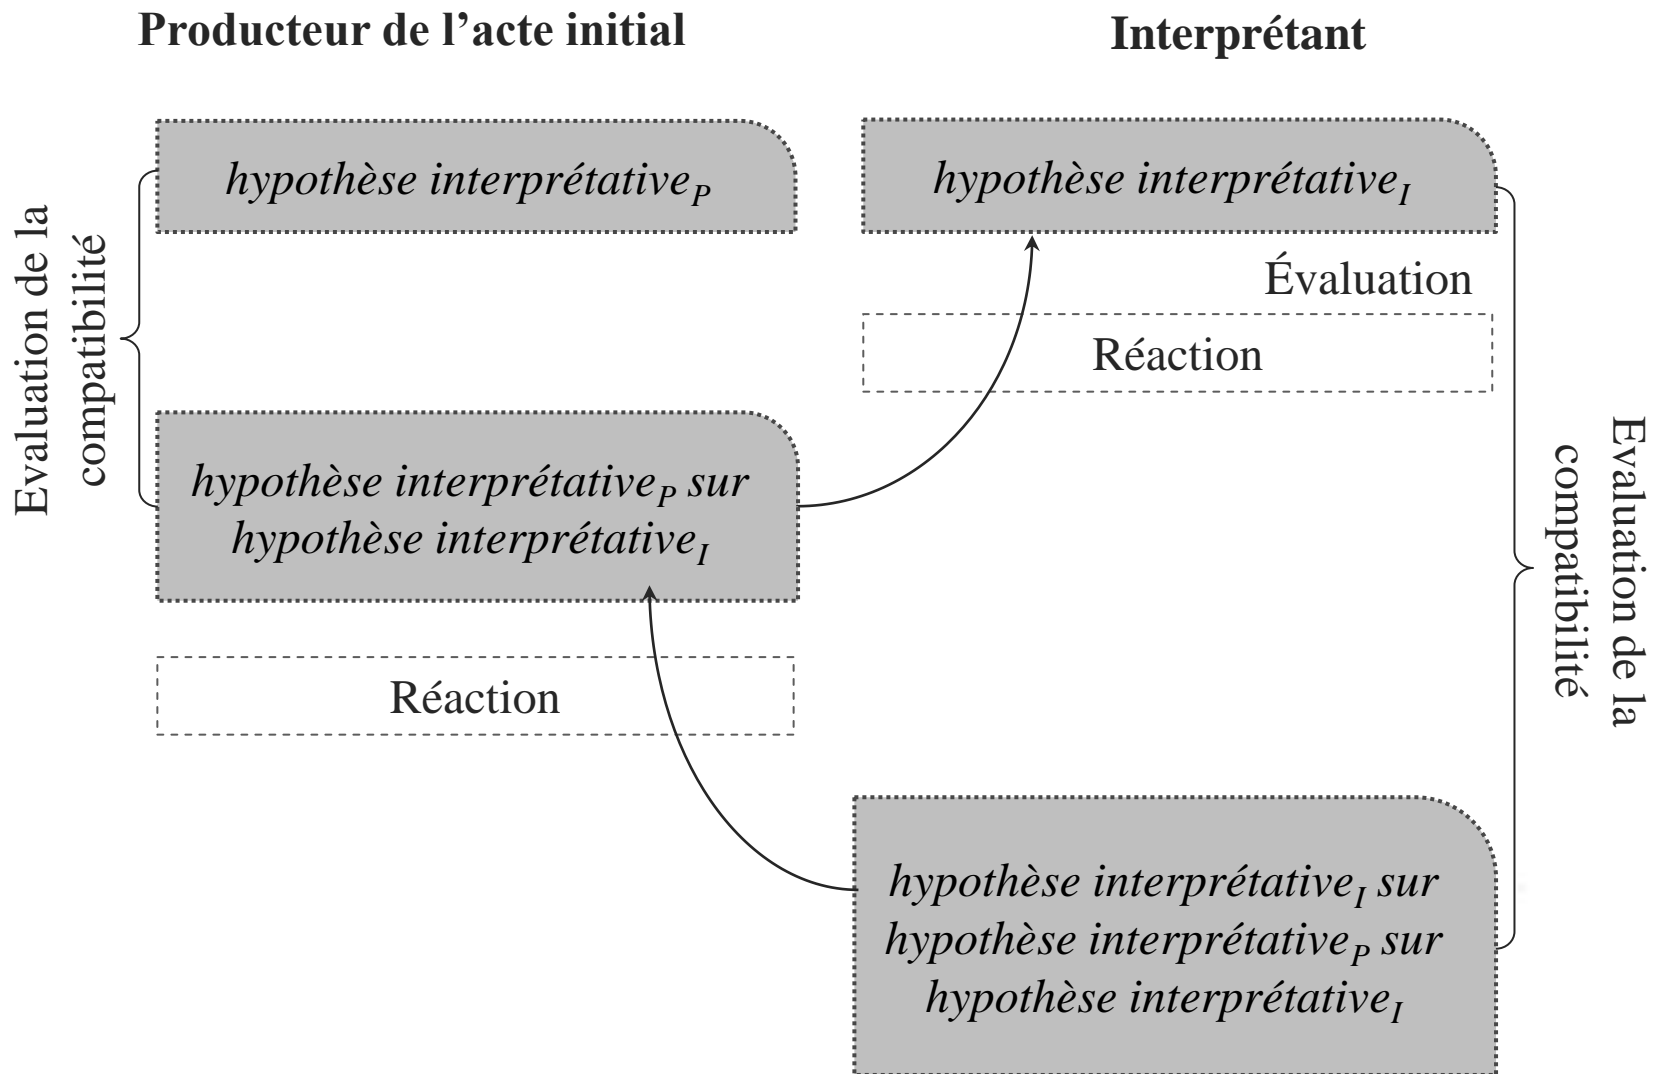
Producteur de l’acte initial

Interprétant

hypothèse interprétative$_P$

hypothèse interprétative$_I$

Evaluation de la compatibilité

Évaluation

Réaction

hypothèse interprétative$_P$ sur hypothèse interprétative$_I$

Evaluation de la compatibilité

Réaction

hypothèse interprétative$_I$ sur hypothèse interprétative$_P$ sur hypothèse interprétative$_I$